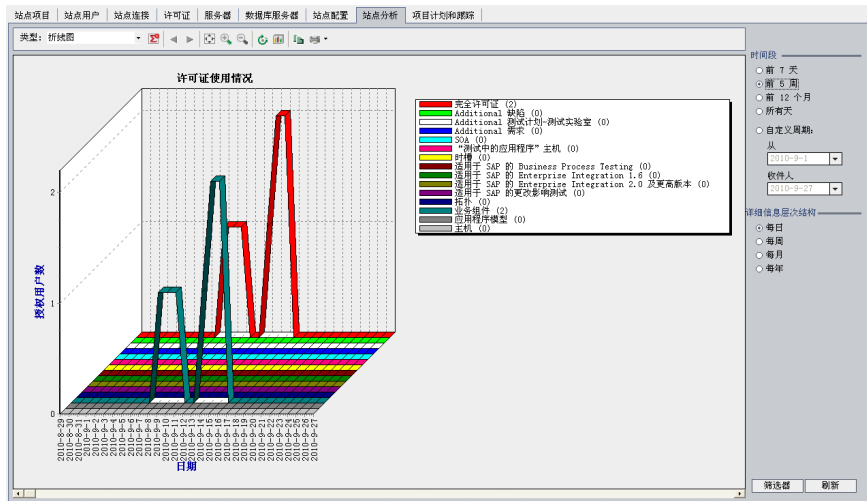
站点项目 | 站点用户 | 站点连接 | 许可证 | 服务器 | 数据库服务器 | 站点配置 | 站点分析 | 项目计划和跟踪

类型: 折线图

许可证使用情况

完全许可证 (2)
Additional 缺陷 (0)
Additional 测试计划-测试实验室 (0)
Additional 需求 (0)
SOA (0)
"测试中的应用程序" 主机 (0)
时槽 (0)
适用于 SAP 的 Business Process Testing (0)
适用于 SAP 的 Enterprise Integration 1.6 (0)
适用于 SAP 的 Enterprise Integration 2.0 及更高版本 (0)
适用于 SAP 的更改影响测试 (0)
拓扑 (0)
业务组件 (2)
应用程序模型 (0)
主机 (0)

授权用户数

2
1
0

2010-8-29
2010-8-30
2010-8-31
2010-9-1
2010-9-2
2010-9-3
2010-9-4
2010-9-5
2010-9-6
2010-9-7
2010-9-8
2010-9-9
2010-9-10
2010-9-11
2010-9-12
2010-9-13
2010-9-14
2010-9-15
2010-9-16
2010-9-17
2010-9-18
2010-9-19
2010-9-20
2010-9-21
2010-9-22
2010-9-23
2010-9-24
2010-9-25
2010-9-26
2010-9-27

日期

时间段
前 7 天
前 5 周
前 12 个月
所有天
自定义周期:
从
2010-9-1
收件人
2010-9-27

详细信息层次结构
每日
每周
每月
每年

筛选器 | 刷新